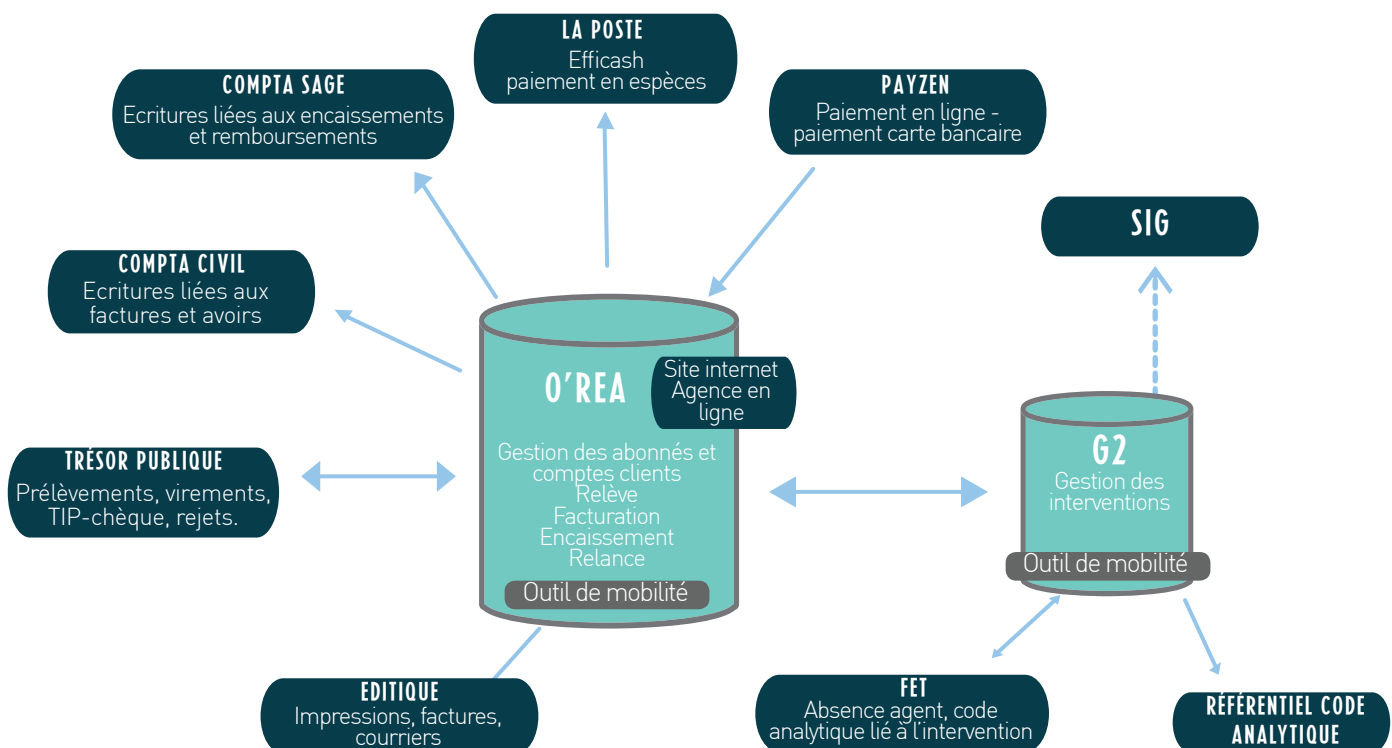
LA POSTE
Efficash
paiement en espèces

COMPTA SAGE
Ecritures liées aux encaissements et remboursements

PAYZEN
Paiement en ligne - paiement carte bancaire

SIG

COMPTA CIVIL
Ecritures liées aux factures et avoirs

O'REA

Site internet
Agence en ligne

Gestion des abonnés et comptes clients
Relève
Facturation
Encaissement
Relance

Outil de mobilité

TRÉSOR PUBLIQUE
Prélèvements, virements, TIP-chèque, rejets.

G2
Gestion des interventions

Outil de mobilité

EDITIQUE
Impressions, factures, courriers

FET
Absence agent, code analytique lié à l'intervention

RÉFÉRENTIEL CODE ANALYTIQUE